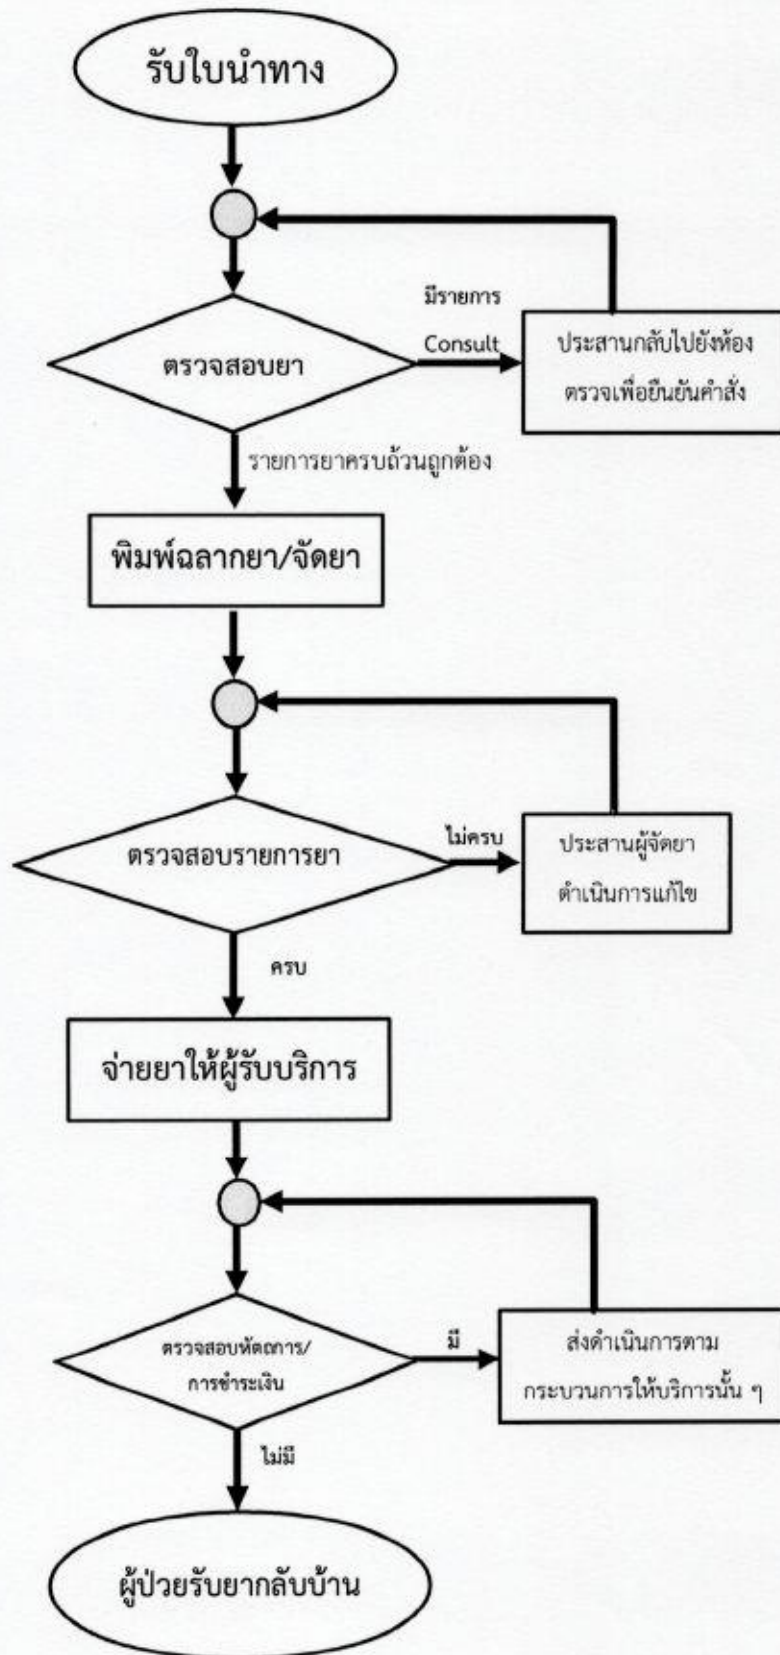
รับใบนำทาง

ตรวจสอบยา

มีรายการ Consult

ประสานกลับไปยังห้องตรวจเพื่อยืนยันคำสั่ง

รายการยาครบถ้วนถูกต้อง

พิมพ์ฉลากยา/จัดยา

ตรวจสอบรายการยา

ไม่ครบ

ประสานผู้จัดยาดำเนินการแก้ไข

ครบ

จ่ายยาให้ผู้รับบริการ

ตรวจสอบหัตถการ/การชำระเงิน

มี

ส่งดำเนินการตามกระบวนการให้บริการนั้น ๆ

ไม่มี

ผู้ป่วยรับยากลับบ้าน